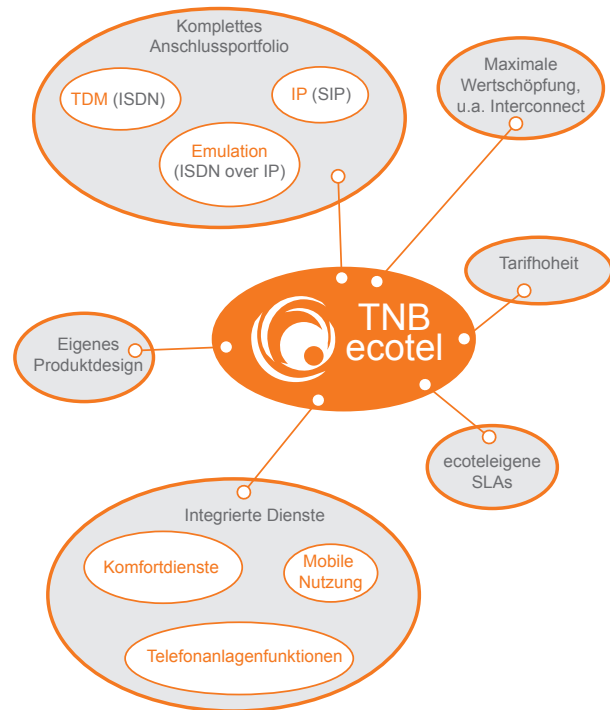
Komplettes Anschlussportfolio

TDM (ISDN)

IP (SIP)

Emulation (ISDN over IP)

Maximale Wertschöpfung, u.a. Interconnect

Tarifhoheit

TNB ecotel

Eigenes Produktdesign

ecoteleigene SLAs

Integrierte Dienste

Komfortdienste

Mobile Nutzung

Telefonanlagenfunktionen